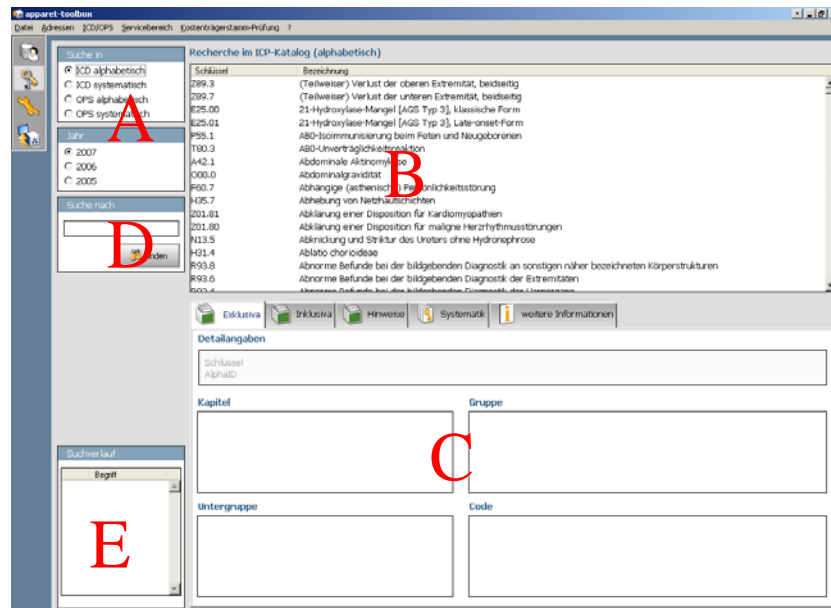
apparet-toolbox

Datei Adressen ICD/OPS Servicebereich Kostenträgerstamm-Prüfung ?

Suche in
ICD alphabetisch
ICD systematisch
OPS alphabetisch
OPS systematisch

A

Jahr
2007
2006
2005

Suche nach

D

finden

Suchverlauf
Begriff

E

Recherche im ICP-Katalog (alphabetisch)

| Schlüssel | Bezeichnung |
|---|---|
| Z89.3 | (Teilweiser) Verlust der oberen Extremität, beidseitig |
| Z89.7 | (Teilweiser) Verlust der unteren Extremität, beidseitig |
| E25.00 | 21-Hydroxylase-Mangel [AGS Typ 3], klassische Form |
| E25.01 | 21-Hydroxylase-Mangel [AGS Typ 3], Late-onset-Form |
| P55.1 | AB0-Isoimmunisierung beim Feten und Neugeborenen |
| T80.3 | AB0-Unverträglichkeitsreaktion |
| A42.1 | Abdominale Aktinomykose |
| O00.0 | Abdominalgravidität |
| F60.7 | Abhängige (asthenische) Persönlichkeitsstörung |
| H35.7 | Abhebung von Netzhautschichten |
| Z01.81 | Abklärung einer Disposition für Kardiomyopathien |
| Z01.80 | Abklärung einer Disposition für maligne Herzrhythmusstörungen |
| N13.5 | Abknickung und Striktur des Ureters ohne Hydronephrose |
| H31.4 | Ablatio chorioideae |
| R93.8 | Abnorme Befunde bei der bildgebenden Diagnostik an sonstigen näher bezeichneten Körperstrukturen |
| R93.6 | Abnorme Befunde bei der bildgebenden Diagnostik der Extremitäten |
| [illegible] | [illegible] |

B

Exklusiva Inklusiva Hinweise Systematik weitere Informationen

Detailangaben
Schlüssel
AlphaID

Kapitel

Gruppe

C

Untergruppe

Code